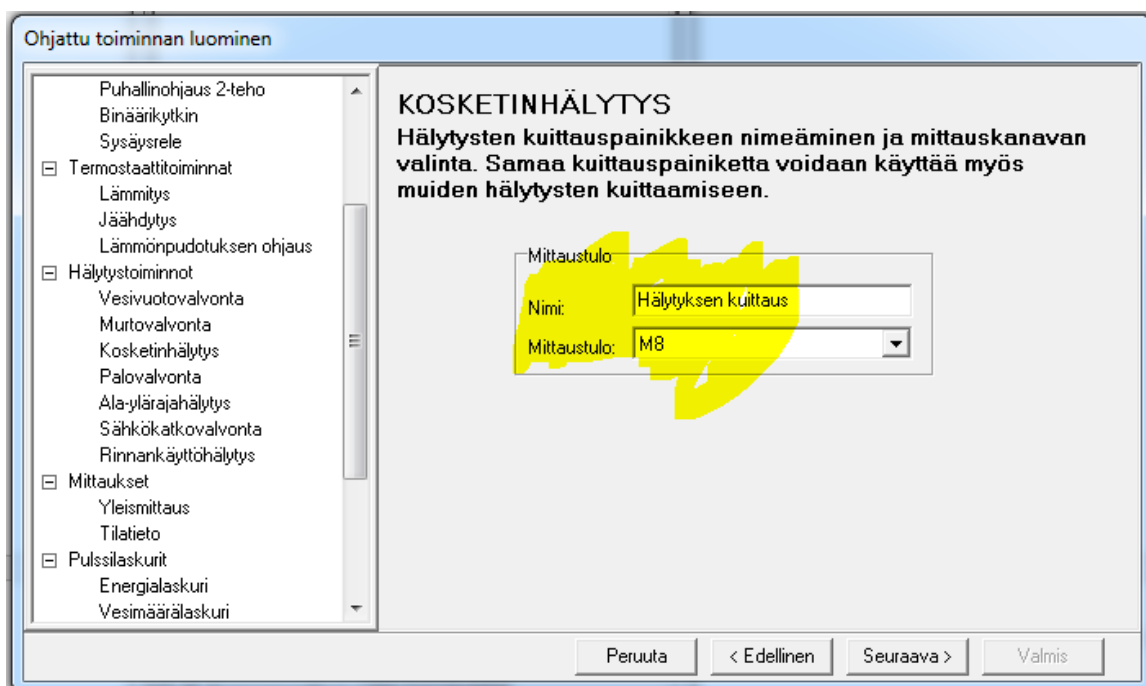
Ohjattu toiminnan luominen

Puhallinohjaus 2-teho
Binäärikytkin
Sysäysrele
⊟ Termostaattitoiminnat
Lämmitys
Jäähdytys
Lämmönpudotuksen ohjaus
⊟ Hälytystoiminnot
Vesivuotovalvonta
Murtovalvonta
Kosketinhälytys
Palovalvonta
Ala-ylärajahälytys
Sähkökatkovalvonta
Rinnankäyttöhälytys
⊟ Mittaukset
Yleismittaus
Tilatieto
⊟ Pulssilaskurit
Energialaskuri
Vesimäärälaskuri

KOSKETINHÄLYTYS

Hälytysten kuittauspainikkeen nimeäminen ja mittauskanavan valinta. Samaa kuittauspainiketta voidaan käyttää myös muiden hälytysten kuittaamiseen.

Mittaustulo
Nimi: Hälytyksen kuittaus
Mittaustulo: M8

Peruuta
< Edellinen
Seuraava >
Valmis